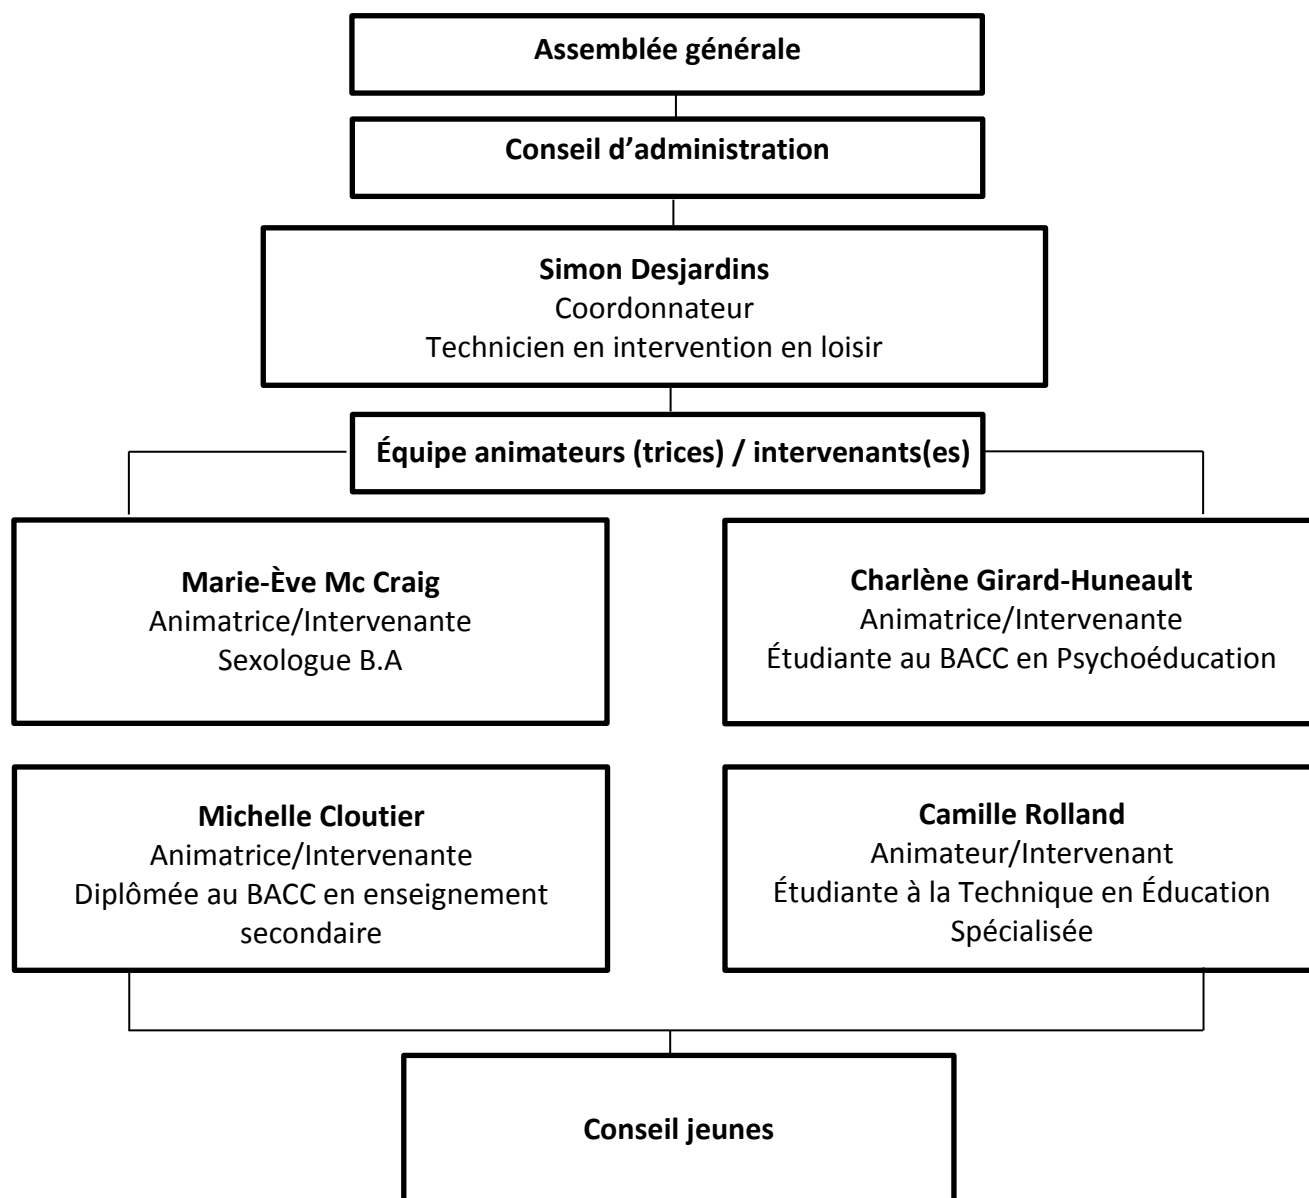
Assemblée générale

Conseil d’administration

Simon Desjardins
Coordonnateur
Technicien en intervention en loisir

Équipe animateurs (trices) / intervenants(es)

Marie-Ève Mc Craig
Animatrice/Intervenante
Sexologue B.A

Charlène Girard-Huneault
Animatrice/Intervenante
Étudiante au BACC en Psychoéducation

Michelle Cloutier
Animatrice/Intervenante
Diplômée au BACC en enseignement secondaire

Camille Rolland
Animateur/Intervenant
Étudiante à la Technique en Éducation Spécialisée

Conseil jeunes